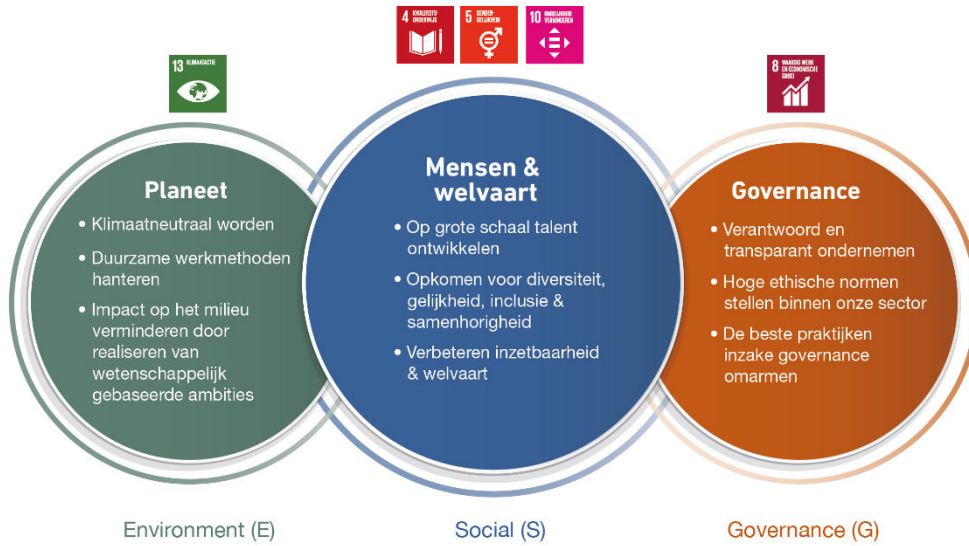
4 KWALITEITSONDERWIJS

5 GENDERGELIJKHEID

10 ONGELIJKHEID VERMINDEREN

13 KLIMAATACTIE

8 WAARDIG WERK EN ECONOMISCHE GROEI

Planeet

• Klimaatneutraal worden

• Duurzame werkmethoden hanteren

• Impact op het milieu verminderen door realiseren van wetenschappelijk gebaseerde ambities

Mensen & welvaart

• Op grote schaal talent ontwikkelen

• Opkomen voor diversiteit, gelijkheid, inclusie & samenhorigheid

• Verbeteren inzetbaarheid & welvaart

Governance

• Verantwoord en transparant ondernemen

• Hoge ethische normen stellen binnen onze sector

• De beste praktijken inzake governance omarmen

Environment (E)

Social (S)

Governance (G)